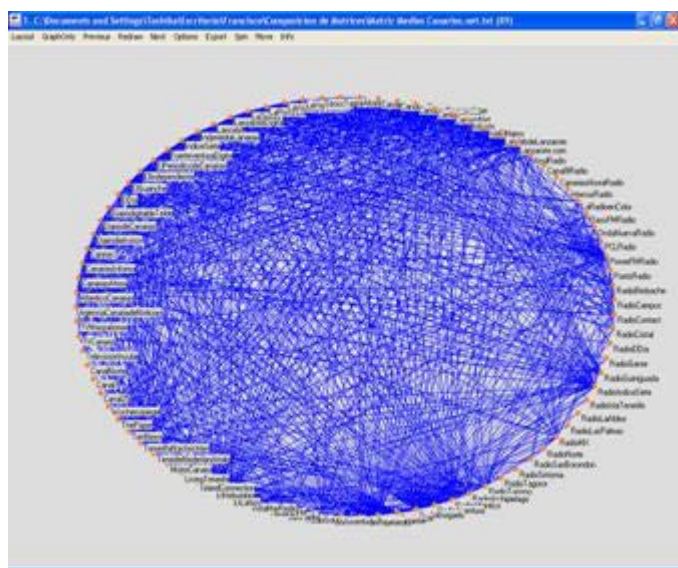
1. C:\Documents and Settings\Toshiba\Escritorio\Francisco\Composicion de Matrices\Matriz Medios Canarios.net.txt (89)

Layout GraphOnly Previous Redraw Next Options Export Spin Move Info

RadioLanzarote
CanalRadio
CadenaNorteRadio
RadioCola
CanalFMRadio
OndaNuevaRadio
FCZRadio
PowerFMRadio
PuntoRadio
RadioAtlantico
RadioCampus
RadioCorreo
RadioCanal
RadioECCa
RadioGaceta
RadioGuanapedo
RadioInsular
RadioTenerife
RadioLaMiel
RadioLasPalmas
RadioMi
RadioNorte
RadioSanBorondon
RadioSintonia
RadioTagoror
RadioTamaraceite
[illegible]